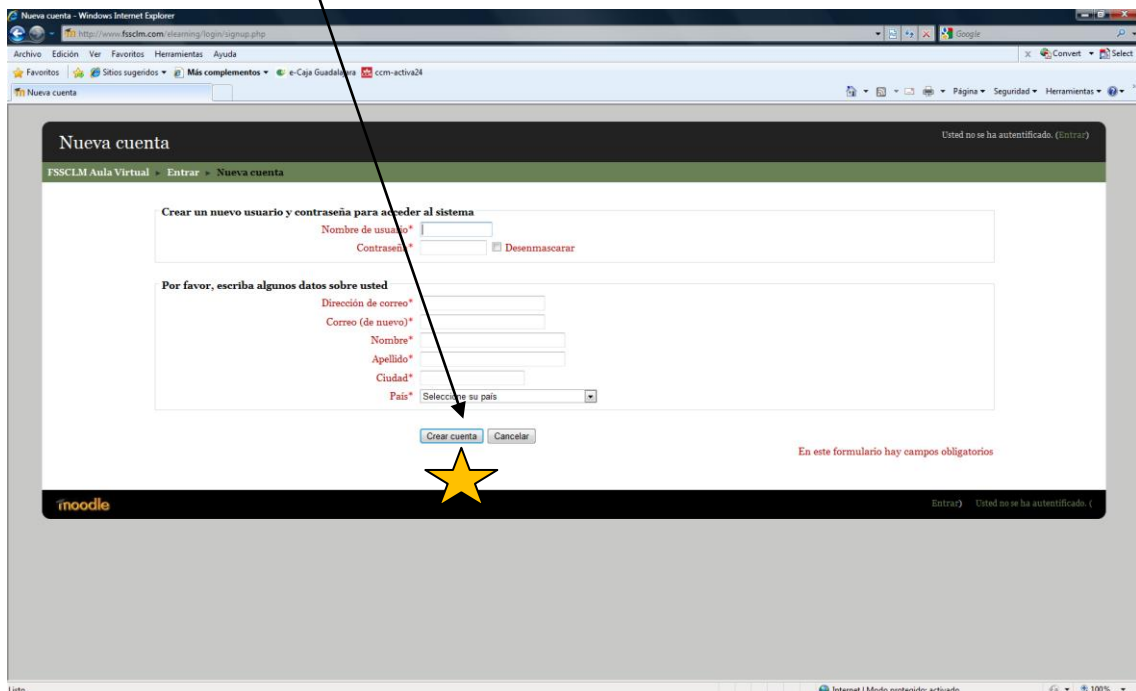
Nueva cuenta - Windows Internet Explorer

http://www.fssclm.com/elearning/login/signup.php

Google

Archivo Edición Ver Favoritos Herramientas Ayuda

Convert Select

Favoritos Sitios sugeridos Más complementos e-Caja Guadalajara ccm-activa24

Nueva cuenta

Página Seguridad Herramientas

Nueva cuenta

Usted no se ha autentificado. (Entrar)

FSSCLM Aula Virtual ► Entrar ► Nueva cuenta

Crear un nuevo usuario y contraseña para acceder al sistema

Nombre de usuario*

Contraseña*

Desenmascarar

Por favor, escriba algunos datos sobre usted

Dirección de correo*

Correo (de nuevo)*

Nombre*

Apellido*

Ciudad*

País* Seleccione su país

Crear cuenta Cancelar

En este formulario hay campos obligatorios

moodle

Entrar) Usted no se ha autentificado. (

Listo

Internet | Modo protegido: activado

100%